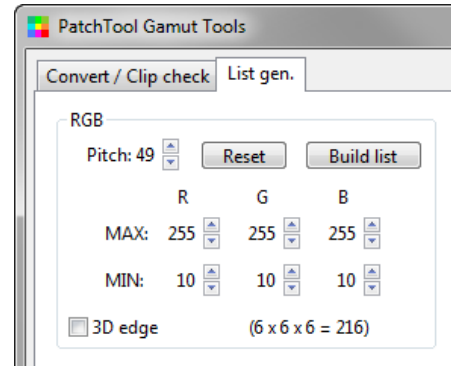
PatchTool Gamut Tools

Convert / Clip check | List gen.

RGB

Pitch: 49 Reset Build list

| | R | G | B |
|---|---|---|---|
| MAX: | 255 | 255 | 255 |
| MIN: | 10 | 10 | 10 |

3D edge (6 x 6 x 6 = 216)